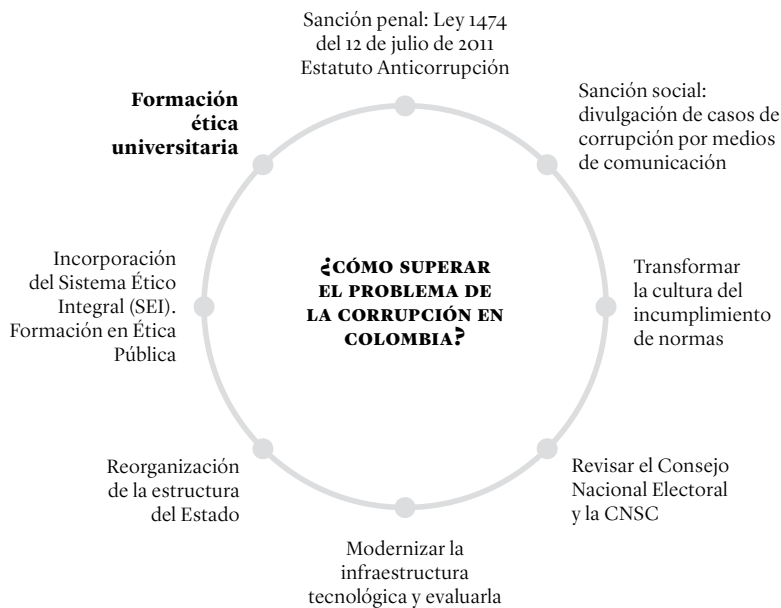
Sanción penal: Ley 1474 del 12 de julio de 2011 Estatuto Anticorrupción

Sanción social: divulgación de casos de corrupción por medios de comunicación

Transformar la cultura del incumplimiento de normas

Revisar el Consejo Nacional Electoral y la CNSC

Modernizar la infraestructura tecnológica y evaluarla

Reorganización de la estructura del Estado

Incorporación del Sistema Ético Integral (SEI). Formación en Ética Pública

**Formación ética universitaria**

¿CÓMO SUPERAR EL PROBLEMA DE LA CORRUPCIÓN EN COLOMBIA?